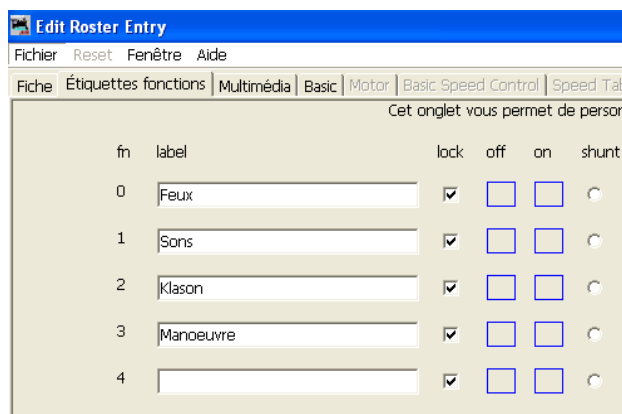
Edit Roster Entry

Fichier Reset Fenêtre Aide

Fiche | Étiquettes fonctions | Multimédia | Basic | Motor | Basic Speed Control | Speed Tab

Cet onglet vous permet de persor

| fn | label | lock | off | on | shunt |
|---|---|---|---|---|---|
| 0 | Feux | ☑ | | | ○ |
| 1 | Sons | ☑ | | | ○ |
| 2 | Klason | ☑ | | | ○ |
| 3 | Manoeuvre | ☑ | | | ○ |
| 4 | | ☑ | | | ○ |